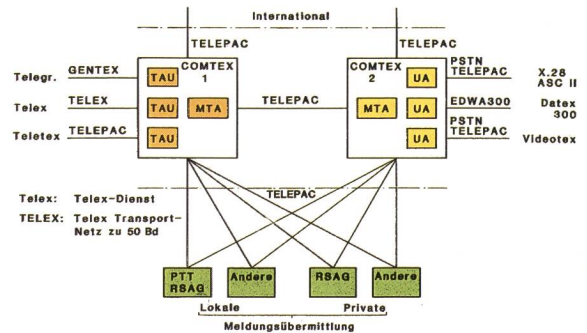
International

TELEPAC

TELEPAC

COMTEX 1

COMTEX 2

Telegr.

GENTEX

TAU

Telex

TELEX

TAU

MTA

TELEPAC

MTA

UA

Teletex

TELEPAC

TAU

PSTN TELEPAC

UA

X.28 ASC II

EDWA300

UA

Datex 300

PSTN TELEPAC

UA

Videotex

TELEPAC

Telex: Telex-Dienst

TELEX: Telex Transport-Netz zu 50 Bd

PTT RSAG

Andere

RSAG

Andere

Lokale

Private

Meldungsübermittlung